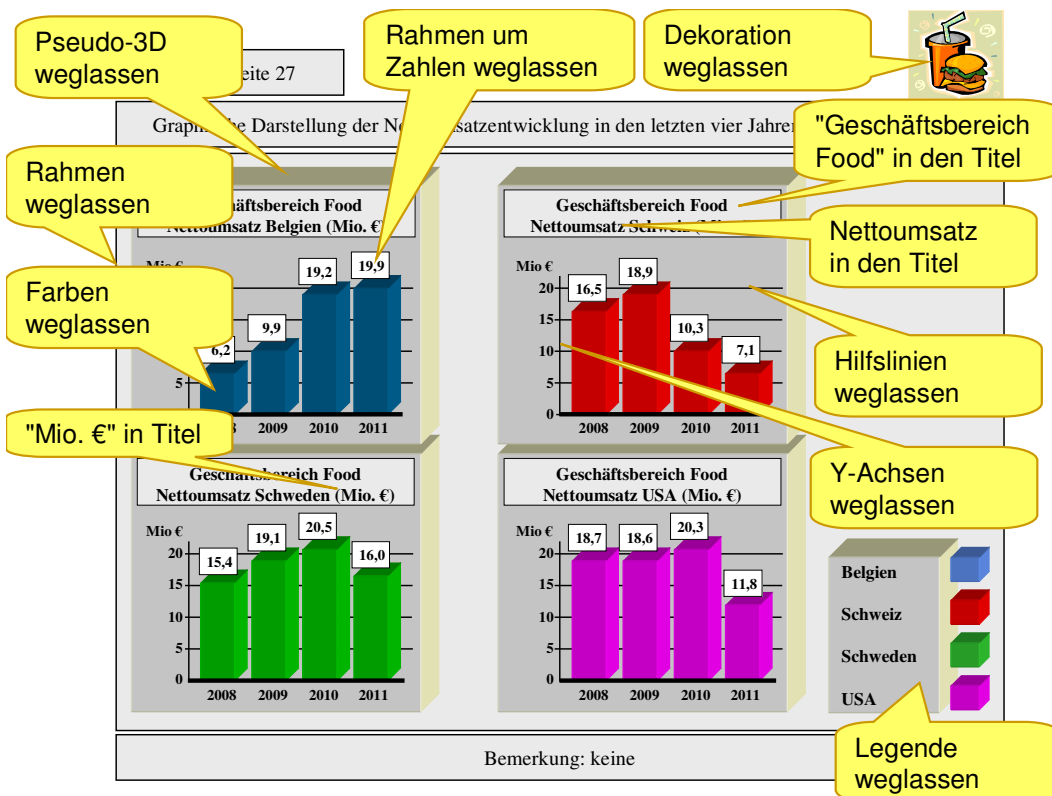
Pseudo-3D weglassen

Rahmen um Zahlen weglassen

Dekoration weglassen

eite 27

Graph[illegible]e Darstellung der Ne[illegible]satzentwicklung in den letzten vier Jahren

"Geschäftsbereich Food" in den Titel

Rahmen weglassen

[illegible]äftsbereich Food
Nettoumsatz Belgien (Mio. €)

Geschäftsbereich Food
Nettoumsatz Sch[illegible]

Nettoumsatz in den Titel

Farben weglassen

Mio €

6,2
9,9
19,2
19,9

5

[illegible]8 2009 2010 2011

Mio €
20
15
10
5
0

16,5
18,9
10,3
7,1

2008 2009 2010 2011

Hilfslinien weglassen

"Mio. €" in Titel

Y-Achsen weglassen

Geschä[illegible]bereich Food
Nettoumsatz Schweden (Mio. €)

Mio €
20
15
10
5
0

15,4
19,1
20,5
16,0

2008 2009 2010 2011

Geschäftsbereich Food
Nettoumsatz USA (Mio. €)

Mio €
20
15
10
5
0

18,7
18,6
20,3
11,8

2008 2009 2010 2011

Belgien
Schweiz
Schweden
USA

Legende weglassen

Bemerkung: keine